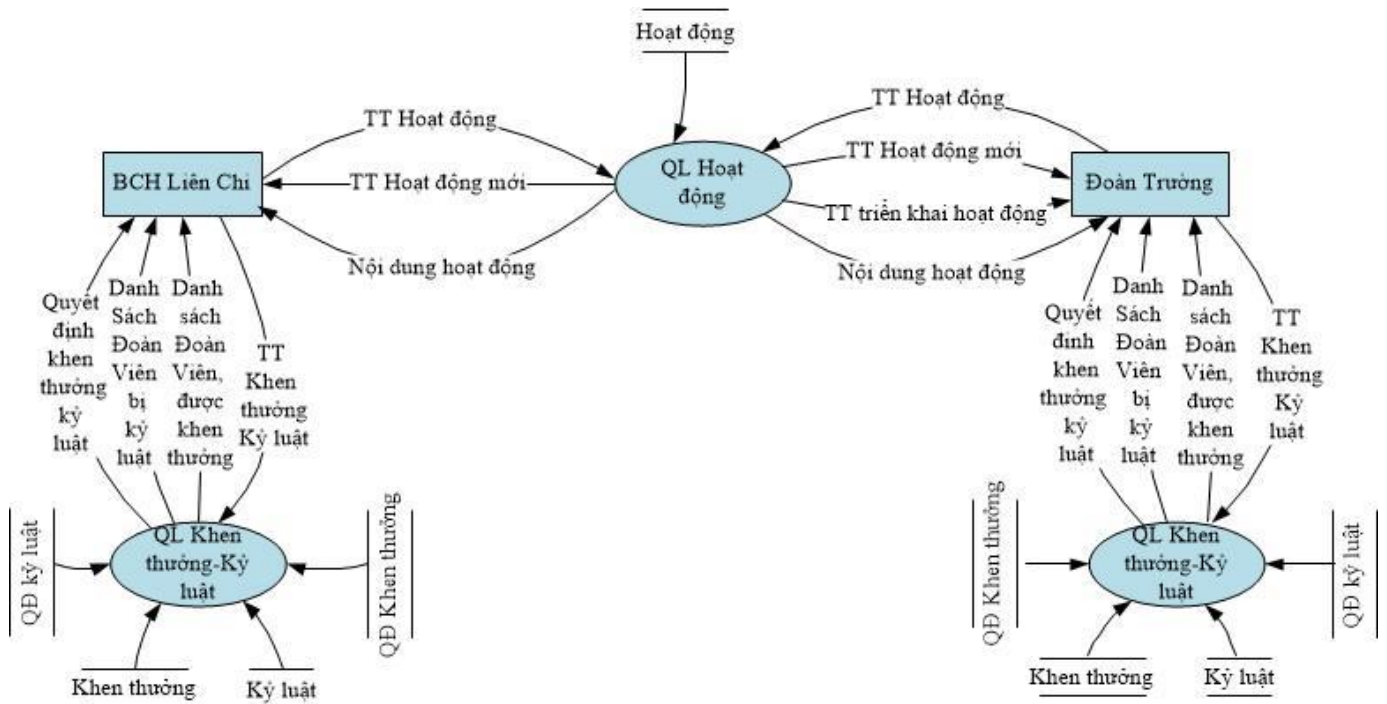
Hoạt động

TT Hoạt động

BCH Liên Chi

TT Hoạt động mới

QL Hoạt động

Nội dung hoạt động

TT Hoạt động

TT Hoạt động mới

Đoàn Trường

TT triển khai hoạt động

Nội dung hoạt động

Quyết định khen thưởng kỷ luật

Danh Sách Đoàn Viên bị kỷ luật

Danh sách Đoàn Viên, được khen thưởng

TT Khen thưởng Kỷ luật

QĐ kỷ luật

QL Khen thưởng-Kỷ luật

QĐ Khen thưởng

Khen thưởng

Kỷ luật

Quyết định khen thưởng kỷ luật

Danh Sách Đoàn Viên bị kỷ luật

Danh sách Đoàn Viên, được khen thưởng

TT Khen thưởng Kỷ luật

QĐ Khen thưởng

QL Khen thưởng-Kỷ luật

QĐ kỷ luật

Khen thưởng

Kỷ luật